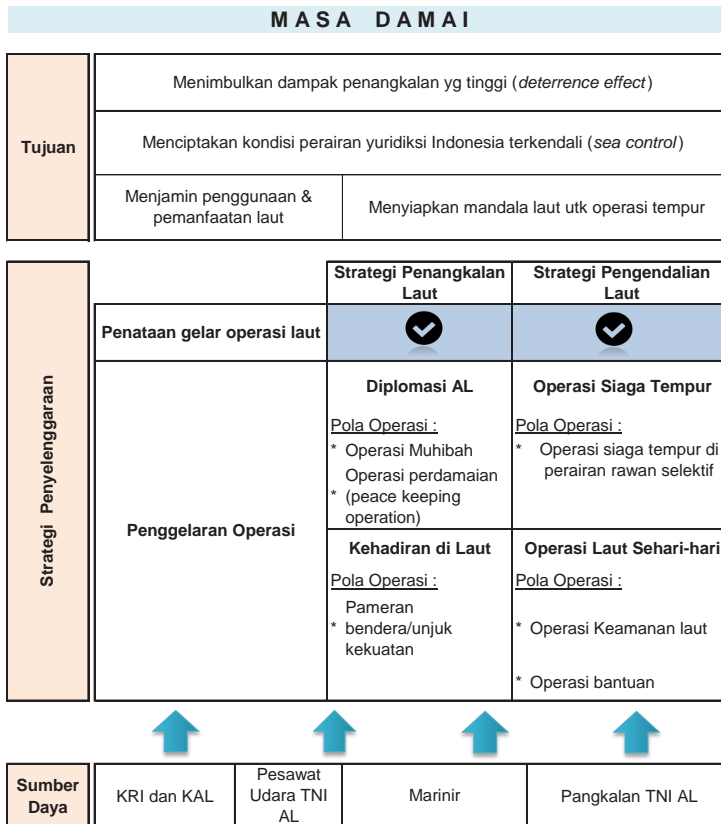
M A S A   D A M A I

| Tujuan | Menimbulkan dampak penangkalan yg tinggi (*deterrence effect*) | |
|---|---|---|
| | Menciptakan kondisi perairan yuridiksi Indonesia terkendali (*sea control*) | |
| | Menjamin penggunaan & pemanfaatan laut | Menyiapkan mandala laut utk operasi tempur |

| Strategi Penyelenggaraan | | Strategi Penangkalan Laut | Strategi Pengendalian Laut |
|---|---|---|---|
| | Penataan gelar operasi laut | | |
| | Penggelaran Operasi | Diplomasi AL<br>Pola Operasi :<br>* Operasi Muhibah<br>* Operasi perdamaian (peace keeping operation) | Operasi Siaga Tempur<br>Pola Operasi :<br>* Operasi siaga tempur di perairan rawan selektif |
| | | Kehadiran di Laut<br>Pola Operasi :<br>* Pameran bendera/unjuk kekuatan | Operasi Laut Sehari-hari<br>Pola Operasi :<br>* Operasi Keamanan laut<br>* Operasi bantuan |

| Sumber Daya | KRI dan KAL | Pesawat Udara TNI AL | Marinir | Pangkalan TNI AL |
|---|---|---|---|---|